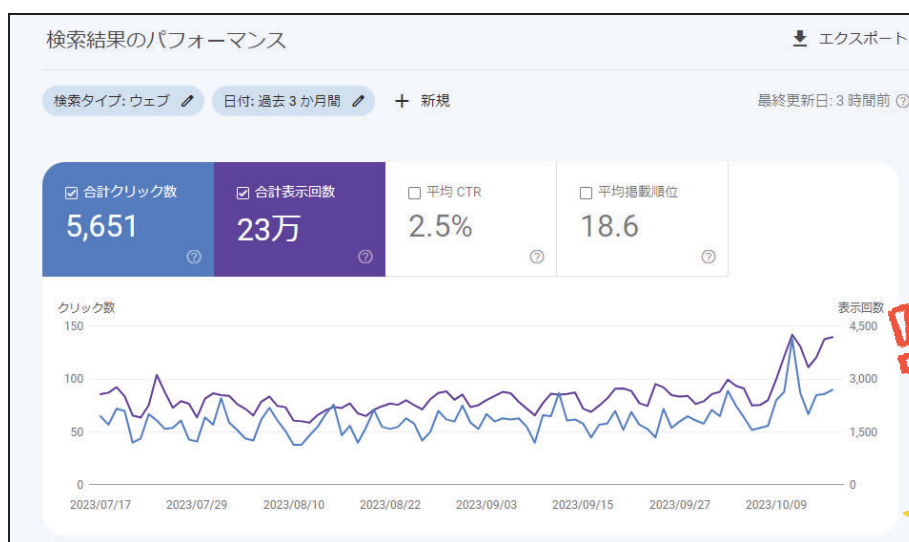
検索結果のパフォーマンス

エクスポート

検索タイプ: ウェブ

日付: 過去 3 か月間

新規

最終更新日: 3 時間前

合計クリック数
5,651

合計表示回数
23万

平均 CTR
2.5%

平均掲載順位
18.6

クリック数

表示回数

150
100
50
0

4,500
3,000
1,500
0

2023/07/17 2023/07/29 2023/08/10 2023/08/22 2023/09/03 2023/09/15 2023/09/27 2023/10/09